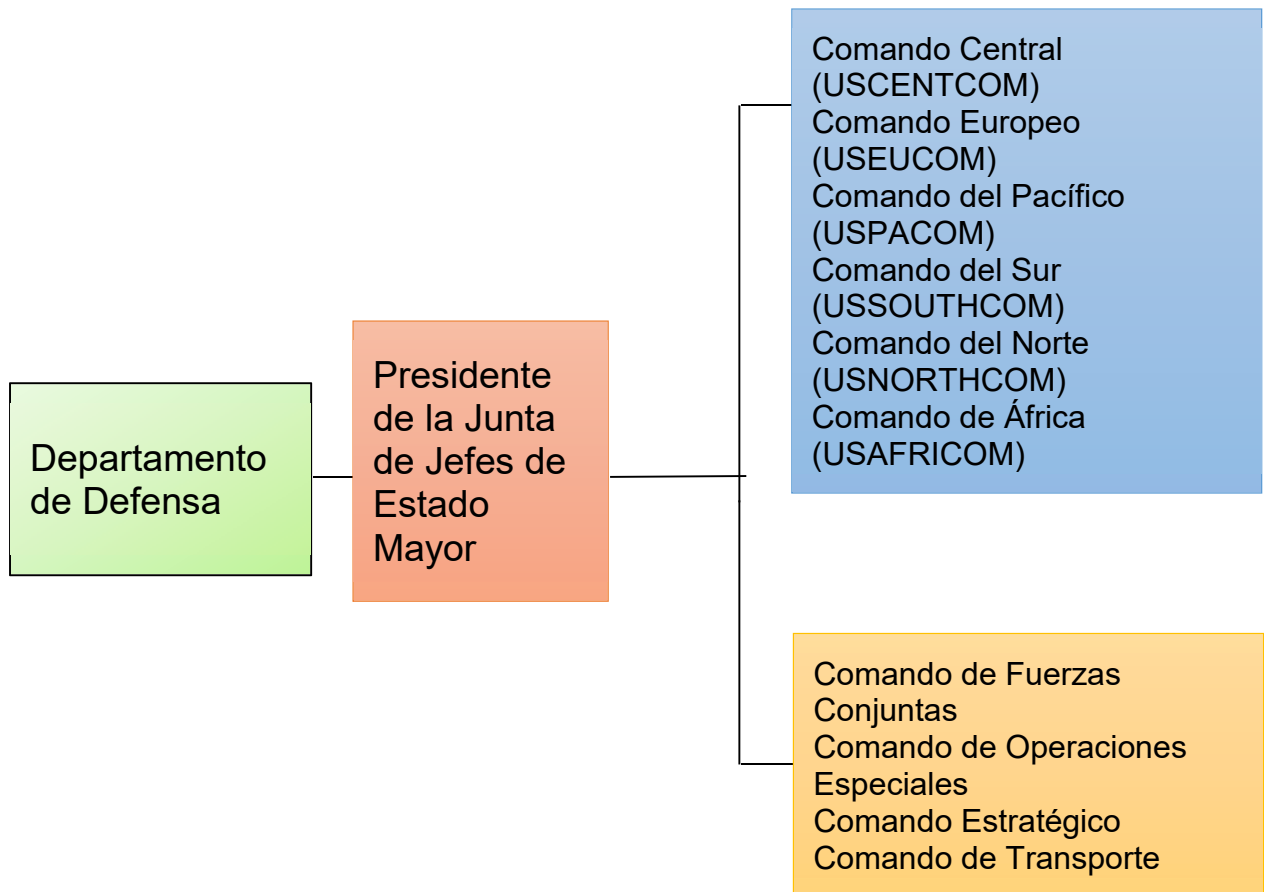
Departamento de Defensa

Presidente de la Junta de Jefes de Estado Mayor

Comando Central (USCENTCOM)
Comando Europeo (USEUCOM)
Comando del Pacífico (USPACOM)
Comando del Sur (USSOUTHCOM)
Comando del Norte (USNORTHCOM)
Comando de África (USAFRICOM)

Comando de Fuerzas Conjuntas
Comando de Operaciones Especiales
Comando Estratégico
Comando de Transporte